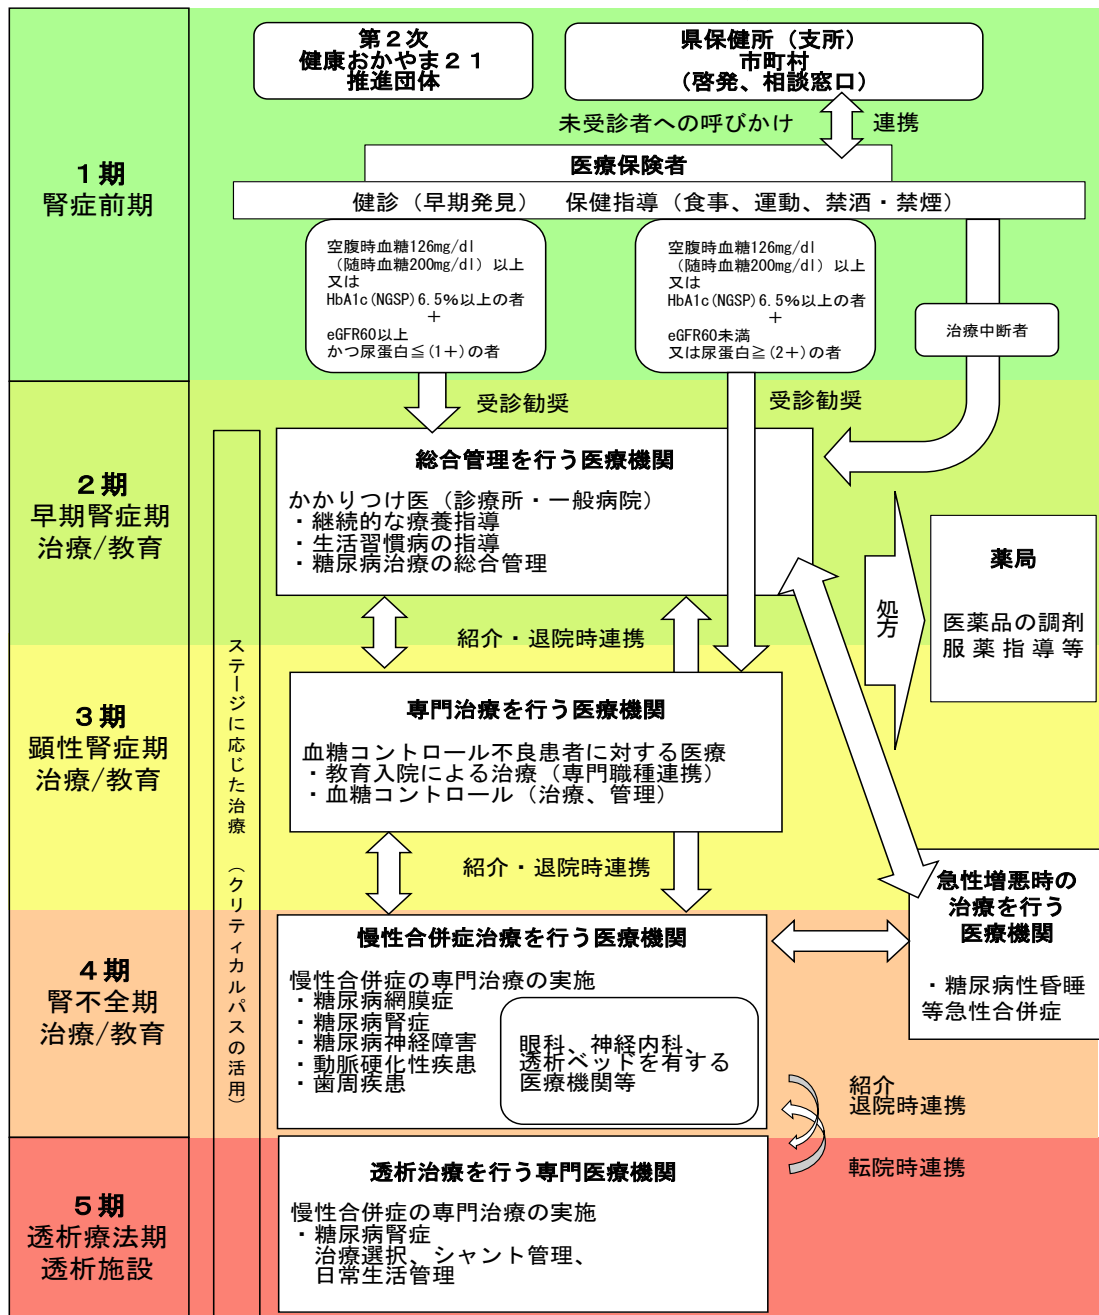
１期
腎症前期

第２次
健康おかやま２１
推進団体

県保健所（支所）
市町村
（啓発、相談窓口）

未受診者への呼びかけ　連携

医療保険者

健診（早期発見）　保健指導（食事、運動、禁酒・禁煙）

空腹時血糖126mg/dl
（随時血糖200mg/dl）以上
又は
HbA1c(NGSP)6.5%以上の者
＋
eGFR60以上
かつ尿蛋白≦(1＋)の者

空腹時血糖126mg/dl
（随時血糖200mg/dl）以上
又は
HbA1c(NGSP)6.5%以上の者
＋
eGFR60未満
又は尿蛋白≧(2＋)の者

治療中断者

２期
早期腎症期
治療/教育

受診勧奨　受診勧奨

ステージに応じた治療（クリティカルパスの活用）

総合管理を行う医療機関

かかりつけ医（診療所・一般病院）
・継続的な療養指導
・生活習慣病の指導
・糖尿病治療の総合管理

処方

薬局

医薬品の調剤
服 薬 指 導 等

紹介・退院時連携

３期
顕性腎症期
治療/教育

専門治療を行う医療機関

血糖コントロール不良患者に対する医療
・教育入院による治療（専門職種連携）
・血糖コントロール（治療、管理）

紹介・退院時連携

急性増悪時の
治療を行う
医療機関

・糖尿病性昏睡
等急性合併症

４期
腎不全期
治療/教育

慢性合併症治療を行う医療機関

慢性合併症の専門治療の実施
・糖尿病網膜症
・糖尿病腎症
・糖尿病神経障害
・動脈硬化性疾患
・歯周疾患

眼科、神経内科、
透析ベッドを有する
医療機関等

紹介
退院時連携

転院時連携

５期
透析療法期
透析施設

透析治療を行う専門医療機関

慢性合併症の専門治療の実施
・糖尿病腎症
治療選択、シャント管理、
日常生活管理